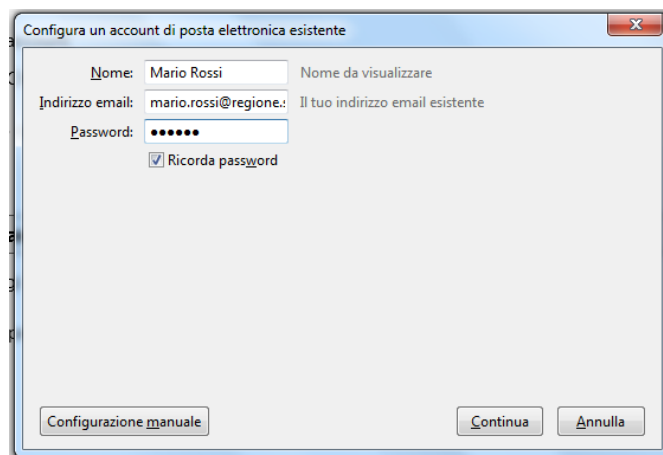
Configura un account di posta elettronica esistente

Nome: Mario Rossi Nome da visualizzare
Indirizzo email: mario.rossi@regione.s Il tuo indirizzo email esistente
Password: ••••••
Ricorda password

Configurazione manuale
Continua
Annulla